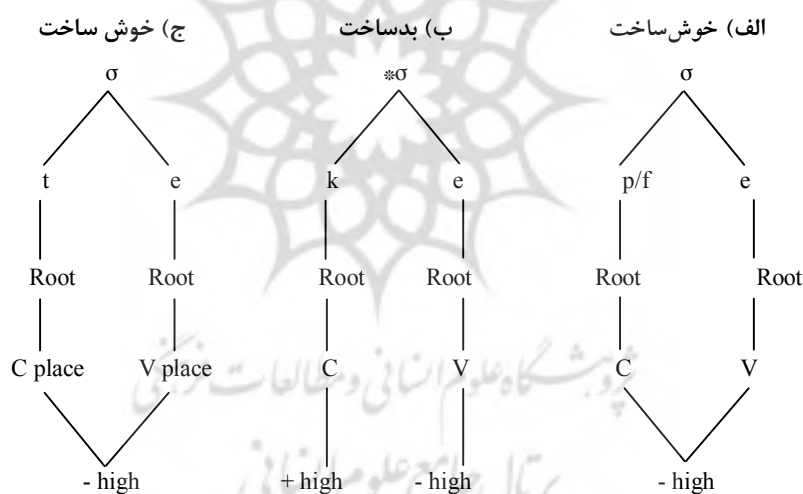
الف) خوش‌ساخت

σ

p/f e

Root Root

C V

- high

ب) بدساخت

*σ

k e

Root Root

C V

+ high - high

ج) خوش ساخت

σ

t e

Root Root

C place V place

- high

پژوهشگاه علوم انسانی و مطالعات فرهنگی
پرتال جامع علوم انسانی